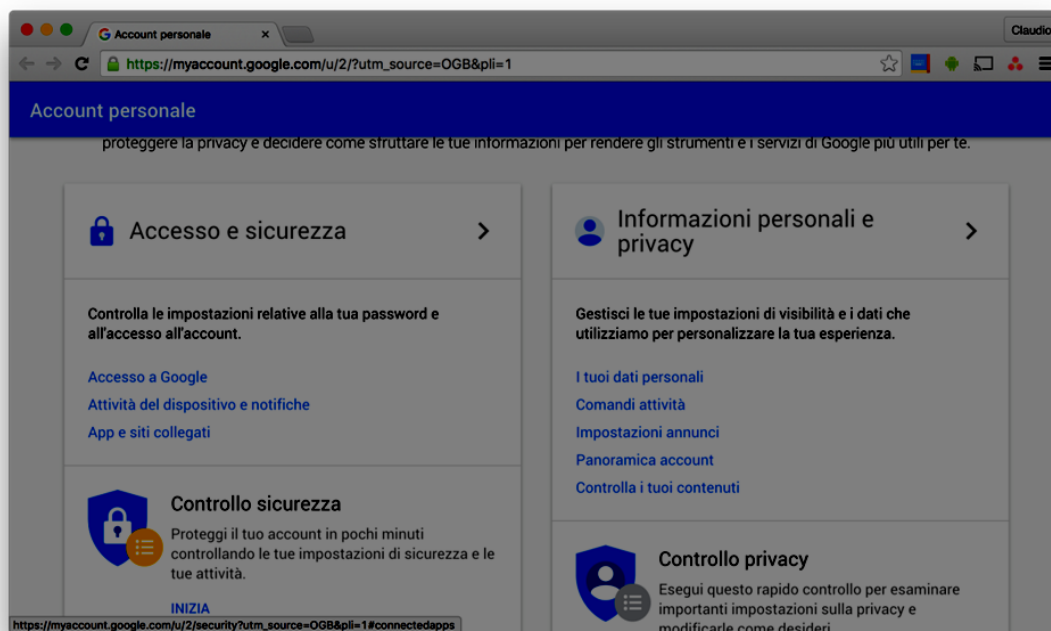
Account personale ×

Claudio

https://myaccount.google.com/u/2/?utm_source=OGB&pli=1

Account personale

proteggere la privacy e decidere come sfruttare le tue informazioni per rendere gli strumenti e i servizi di Google più utili per te.

Accesso e sicurezza

Controlla le impostazioni relative alla tua password e all'accesso all'account.

Accesso a Google
Attività del dispositivo e notifiche
App e siti collegati

Controllo sicurezza

Proteggi il tuo account in pochi minuti controllando le tue impostazioni di sicurezza e le tue attività.

INIZIA

Informazioni personali e privacy

Gestisci le tue impostazioni di visibilità e i dati che utilizziamo per personalizzare la tua esperienza.

I tuoi dati personali
Comandi attività
Impostazioni annunci
Panoramica account
Controlla i tuoi contenuti

Controllo privacy

Esegui questo rapido controllo per esaminare importanti impostazioni sulla privacy e modificarle come desideri

https://myaccount.google.com/u/2/security?utm_source=OGB&pli=1#connectedapps